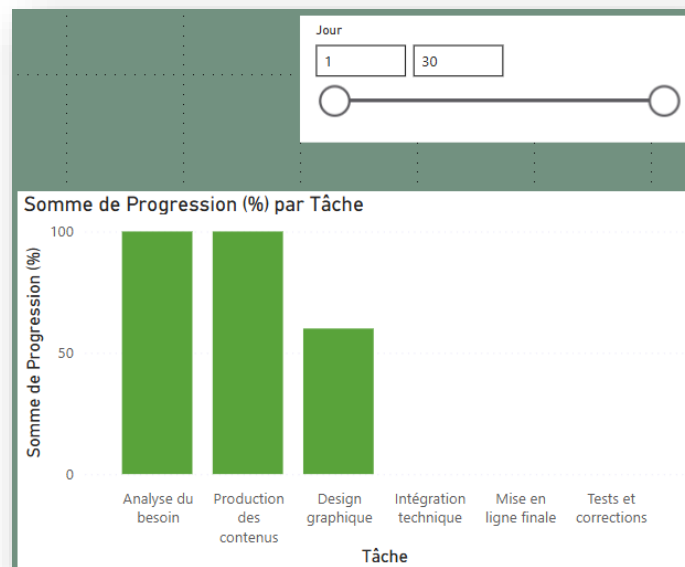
Jour

1

30

Somme de Progression (%) par Tâche

Somme de Progression (%)

100

50

0

Analyse du besoin

Production des contenus

Design graphique

Intégration technique

Mise en ligne finale

Tests et corrections

Tâche